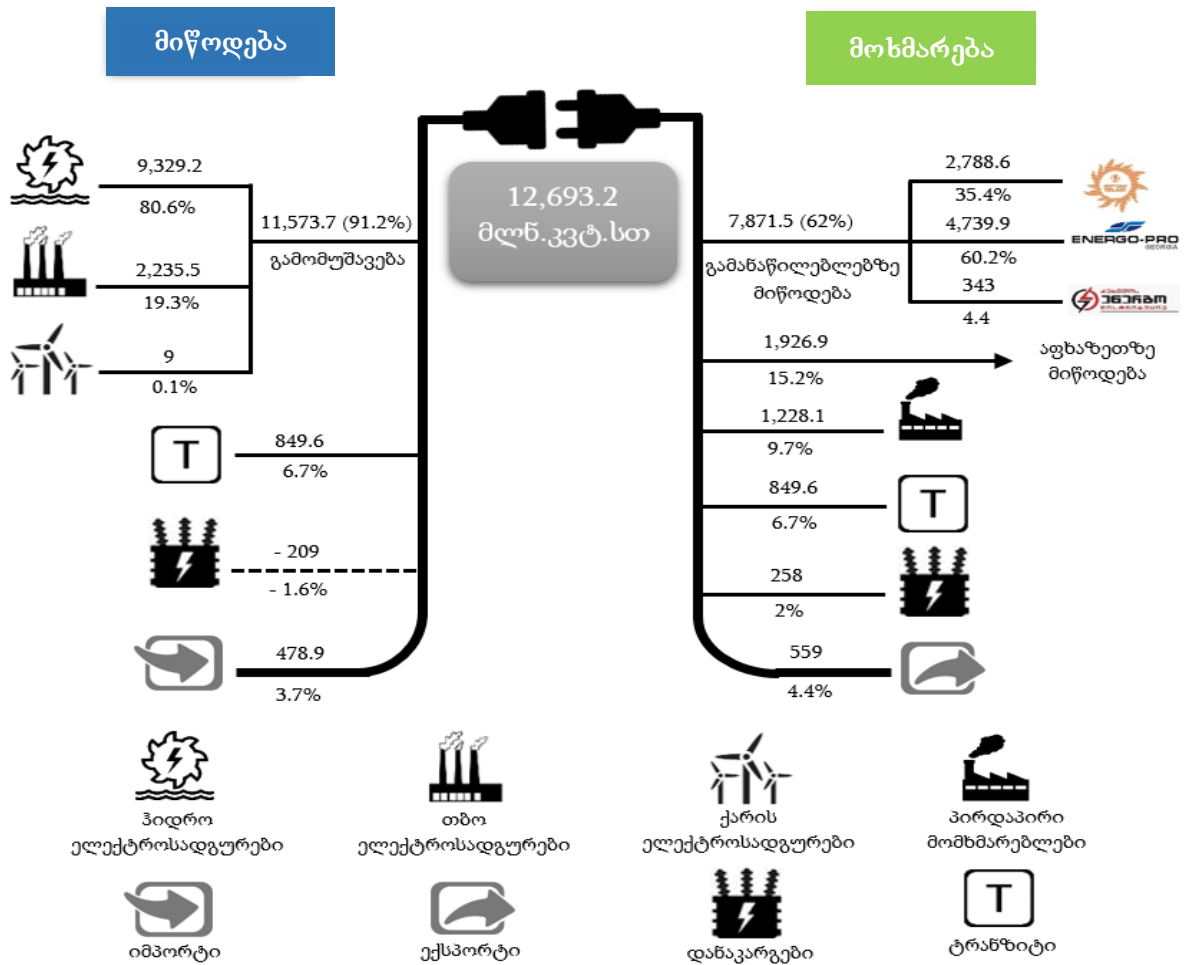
მიწოდება

მოხმარება

9,329.2
80.6%

2,235.5
19.3%

9
0.1%

11,573.7 (91.2%)
გამომუშავება

12,693.2
მლნ.კვტ.სთ

T
849.6
6.7%

- 209
- 1.6%

478.9
3.7%

7,871.5 (62%)
გამანაწილებლებზე მიწოდება

2,788.6
35.4%

4,739.9
60.2%
ENERGO-PRO
GEORGIA

343
4.4

1,926.9
15.2%
აფხაზეთზე მიწოდება

1,228.1
9.7%

849.6
6.7%
T

258
2%

559
4.4%

ჰიდრო ელექტროსადგურები

თბო ელექტროსადგურები

ქარის ელექტროსადგურები

პირდაპირი მომხმარებლები

იმპორტი

ექსპორტი

დანაკარგები

T
ტრანზიტი